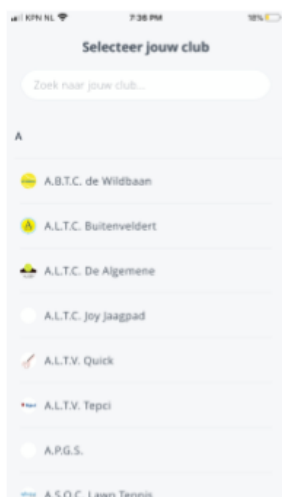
KPN NL 7:38 PM 18%

Selecteer jouw club

Zoek naar jouw club...

A

A.B.T.C. de Wildbaan

A.L.T.C. Buitenveldert

A.L.T.C. De Algemene

A.L.T.C. Joy Jaagpad

A.L.T.V. Quick

A.L.T.V. Tepci

A.P.G.S.

A.S.O.C. Lawn Tennis